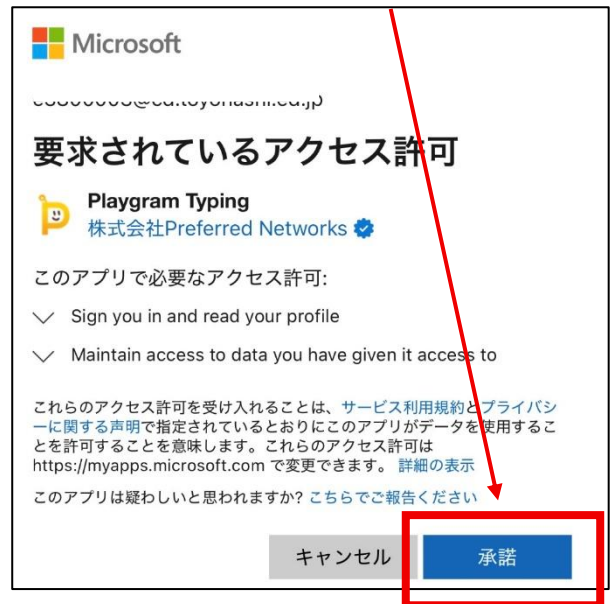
Microsoft

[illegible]@ed.toyohashi.ed.jp

要求されているアクセス許可

Playgram Typing
株式会社Preferred Networks

このアプリで必要なアクセス許可:

Sign you in and read your profile

Maintain access to data you have given it access to

これらのアクセス許可を受け入れることは、サービス利用規約とプライバシーに関する声明で指定されているとおりにこのアプリがデータを使用することを許可することを意味します。これらのアクセス許可は https://myapps.microsoft.com で変更できます。 詳細の表示

このアプリは疑わしいと思われますか? こちらでご報告ください

キャンセル

承諾